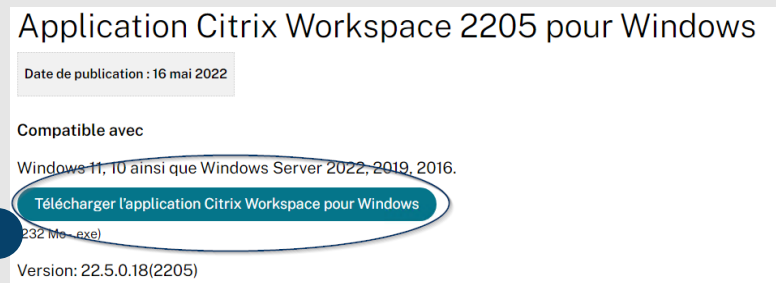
Application Citrix Workspace 2205 pour Windows

Date de publication : 16 mai 2022

Compatible avec

Windows 11, 10 ainsi que Windows Server 2022, 2019, 2016.

Télécharger l'application Citrix Workspace pour Windows

232 Mo - exe)

Version: 22.5.0.18(2205)